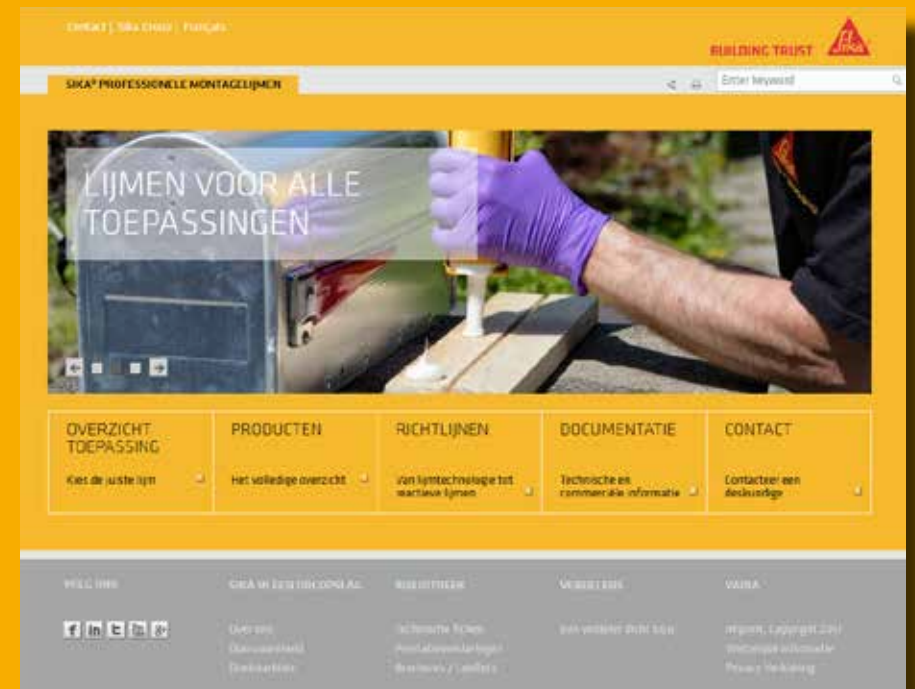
Contact | Sika Direct | Français

BUILDING TRUST

SIKA® PROFESSIONELE MONTAGELIJMEN

Enter keyword

LIJMEN VOOR ALLE TOEPASSINGEN

OVERZICHT TOEPASSING

Kies de juiste lijm

PRODUCTEN

Het volledige overzicht

RICHTLIJNEN

Van lijmtechnologie tot reactieve lijmen

DOCUMENTATIE

Technische en commerciële informatie

CONTACT

Contacteer een deskundige

VOLG ONS

SIKA IN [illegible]

Over ons
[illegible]
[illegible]

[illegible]

Technische fiches
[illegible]
Brochures / Leaflets

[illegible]

Een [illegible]

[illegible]

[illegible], Copyright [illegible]
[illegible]
Privacy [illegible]